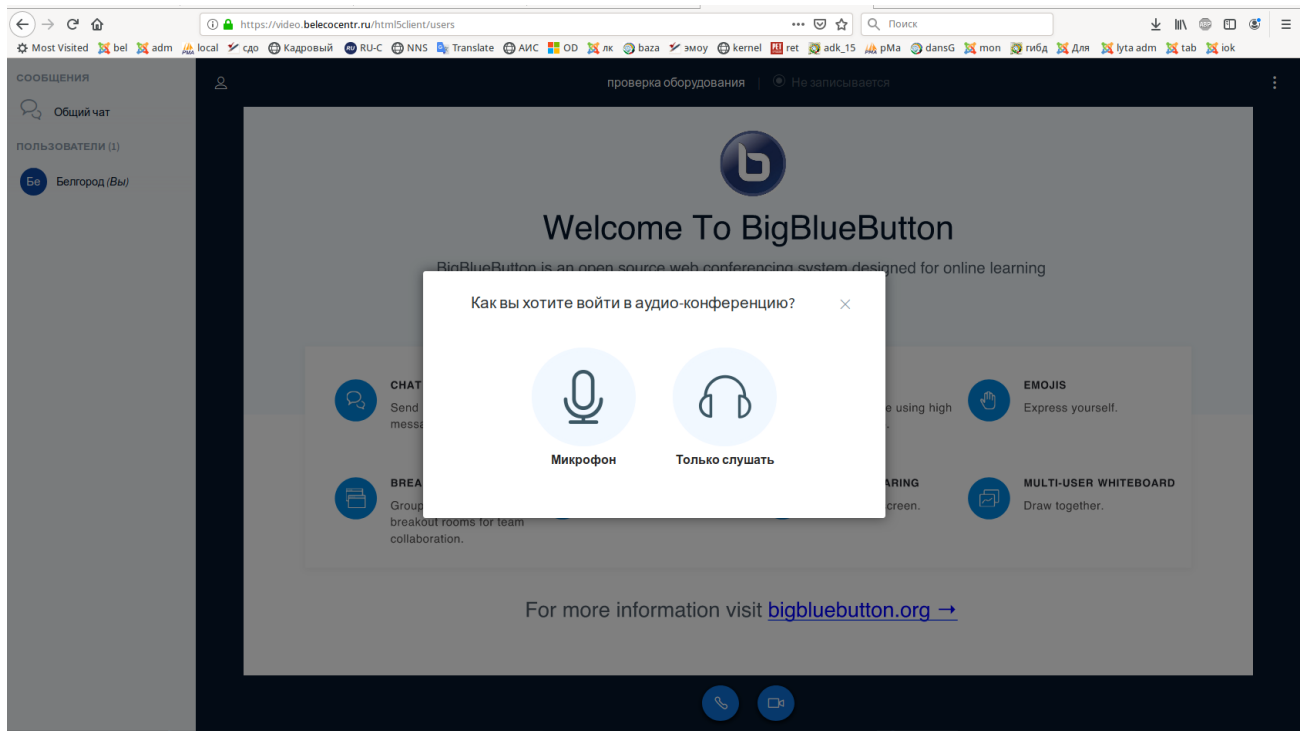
https://video.belecocentr.ru/html5client/users
Поиск

Most Visited bel adm local сдо Кадровый RU-C NNS Translate АИС OD лк baza эмоу kernel ret adk_15 pMa dansG mon гибд Для lyta adm tab iok

СООБЩЕНИЯ
Общий чат
ПОЛЬЗОВАТЕЛИ (1)
Бе Белгород (Вы)

проверка оборудования | Не записывается

Welcome To BigBlueButton
BigBlueButton is an open source web conferencing system designed for online learning

Как вы хотите войти в аудио-конференцию?
×
Микрофон
Только слушать

CHAT
Send
messa

e using high

EMOJIS
Express yourself.

BREA
Group
breakout rooms for team collaboration.

ARING
creen.

MULTI-USER WHITEBOARD
Draw together.

For more information visit bigbluebutton.org →